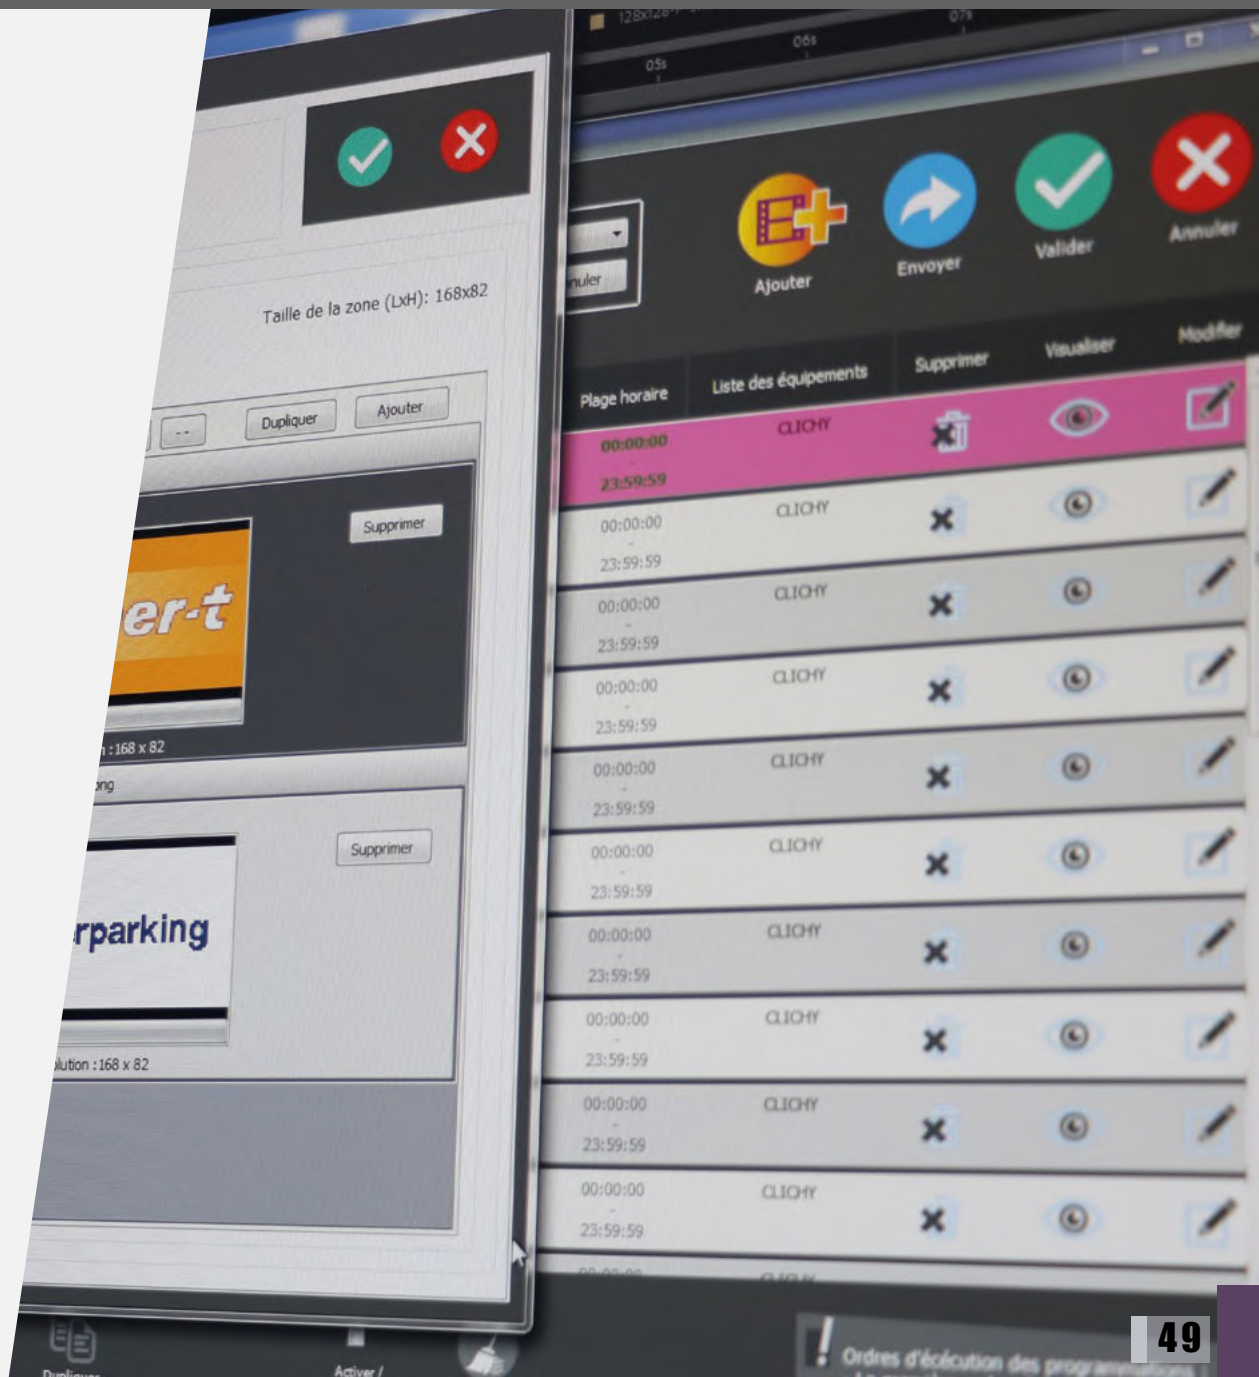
128x128

05s

06s

07s

Taille de la zone (LxH): 168x82

-- Dupliquer Ajouter

Supprimer

er-t

:168 x 82

ng

Supprimer

rparking

lution : 168 x 82

nuler

Ajouter

Envoyer

Valider

Annuler

| Plage horaire | Liste des équipements | Supprimer | Visualiser | Modifier |
|---|---|---|---|---|
| 00:00:00 - 23:59:59 | CLICHY | | | |
| 00:00:00 - 23:59:59 | CLICHY | | | |
| 00:00:00 - 23:59:59 | CLICHY | | | |
| 00:00:00 - 23:59:59 | CLICHY | | | |
| 00:00:00 - 23:59:59 | CLICHY | | | |
| 00:00:00 - 23:59:59 | CLICHY | | | |
| 00:00:00 - 23:59:59 | CLICHY | | | |
| 00:00:00 - 23:59:59 | CLICHY | | | |
| 00:00:00 - 23:59:59 | CLICHY | | | |
| 00:00:00 - 23:59:59 | CLICHY | | | |

Dupliquer

Activer /

Ordres d'écécution des programm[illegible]

49